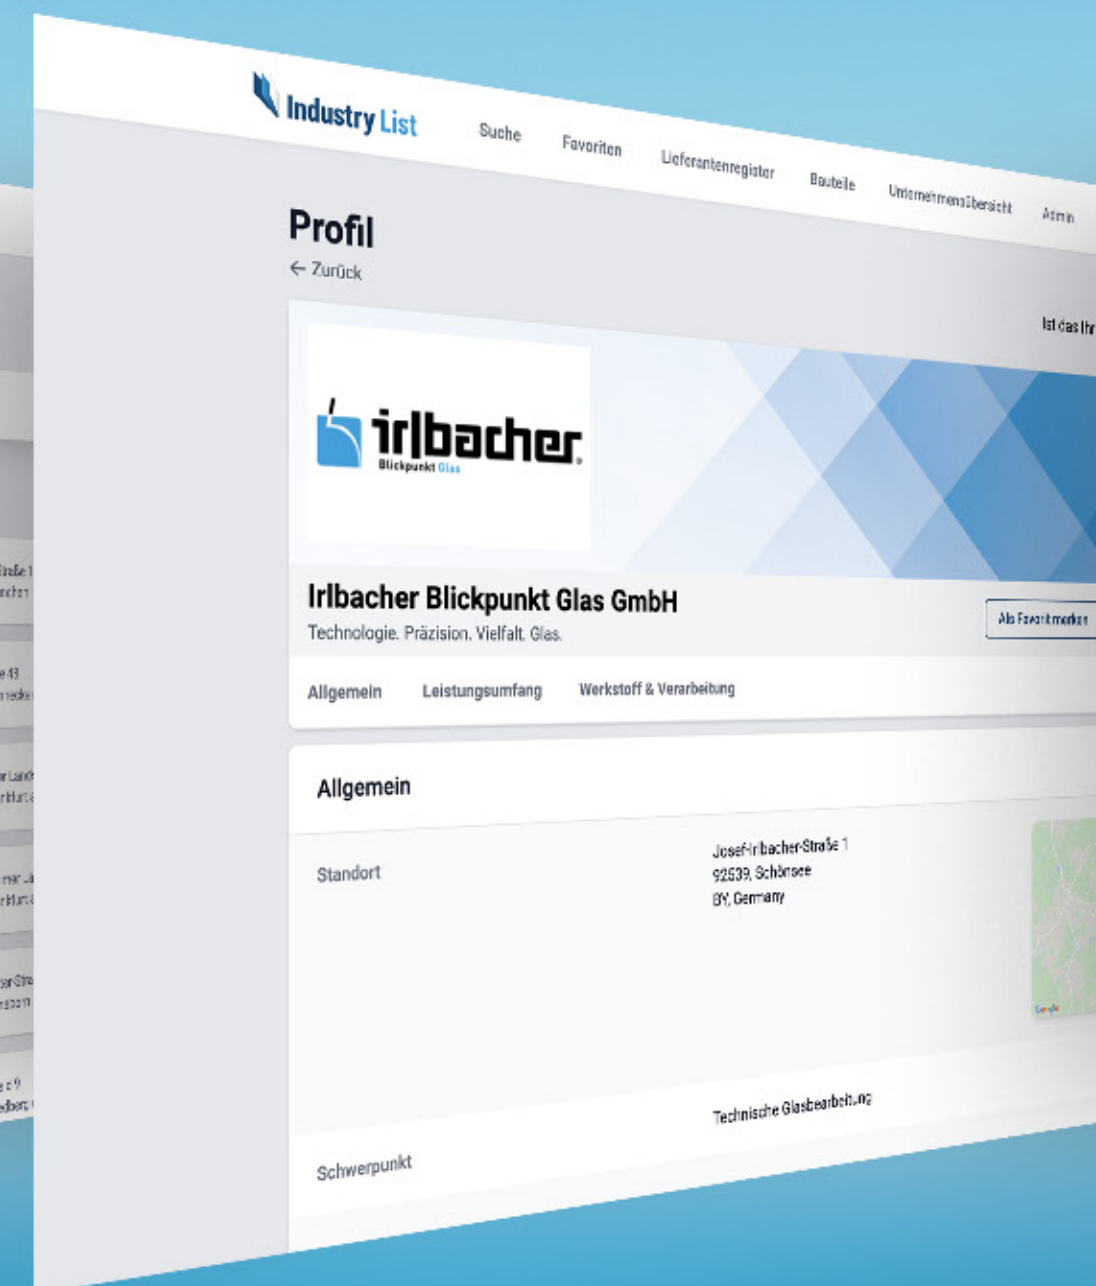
Industry List

Suche Favoriten Lieferantenregister Bauteile Unternehmensübersicht Admin

Profil

← Zurück

Ist das Ihr

irlbacher
Blickpunkt Glas

Irlbacher Blickpunkt Glas GmbH

Technologie. Präzision. Vielfalt. Glas.

Als Favorit merken

Allgemein Leistungsumfang Werkstoff & Verarbeitung

Allgemein

Standort

Josef-Irlbacher-Straße 1
92539, Schönsee
BY, Germany

Technische Glasbearbeitung

Schwerpunkt